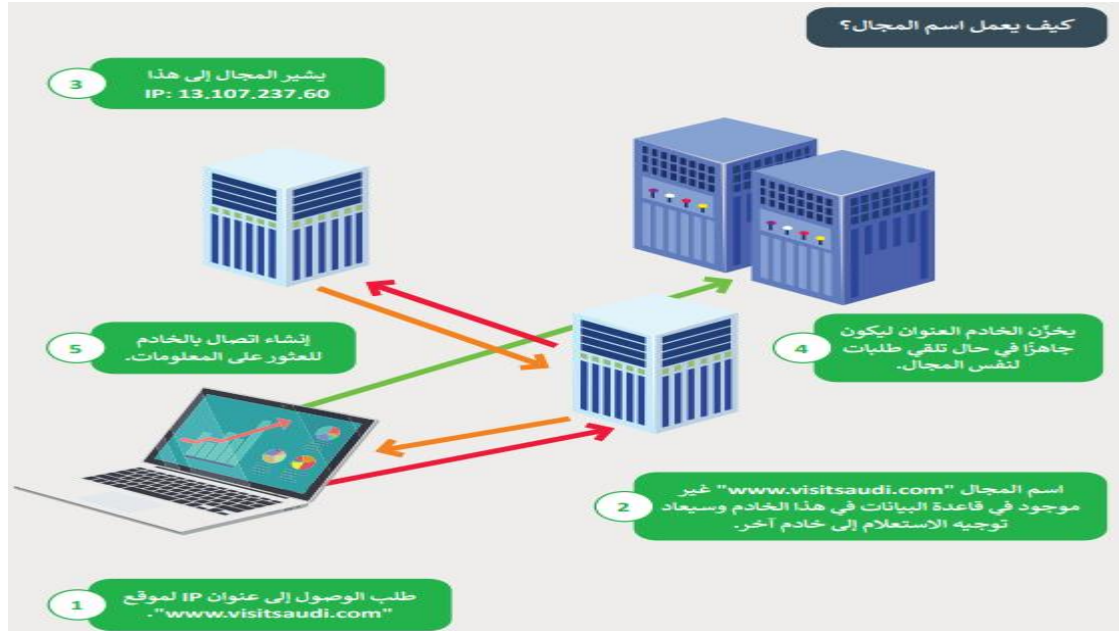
كيف يعمل اسم المجال؟

3
يشير المجال إلى هذا
IP: 13.107.237.60

5
إنشاء اتصال بالخادم
للعثور على المعلومات.

4
يخزّن الخادم العنوان ليكون
جاهزًا في حال تلقي طلبات
لنفس المجال.

2
اسم المجال "www.visitsaudi.com" غير
موجود في قاعدة البيانات في هذا الخادم وسيعاد
توجيه الاستعلام إلى خادم آخر.

1
طلب الوصول إلى عنوان IP لموقع
"www.visitsaudi.com".